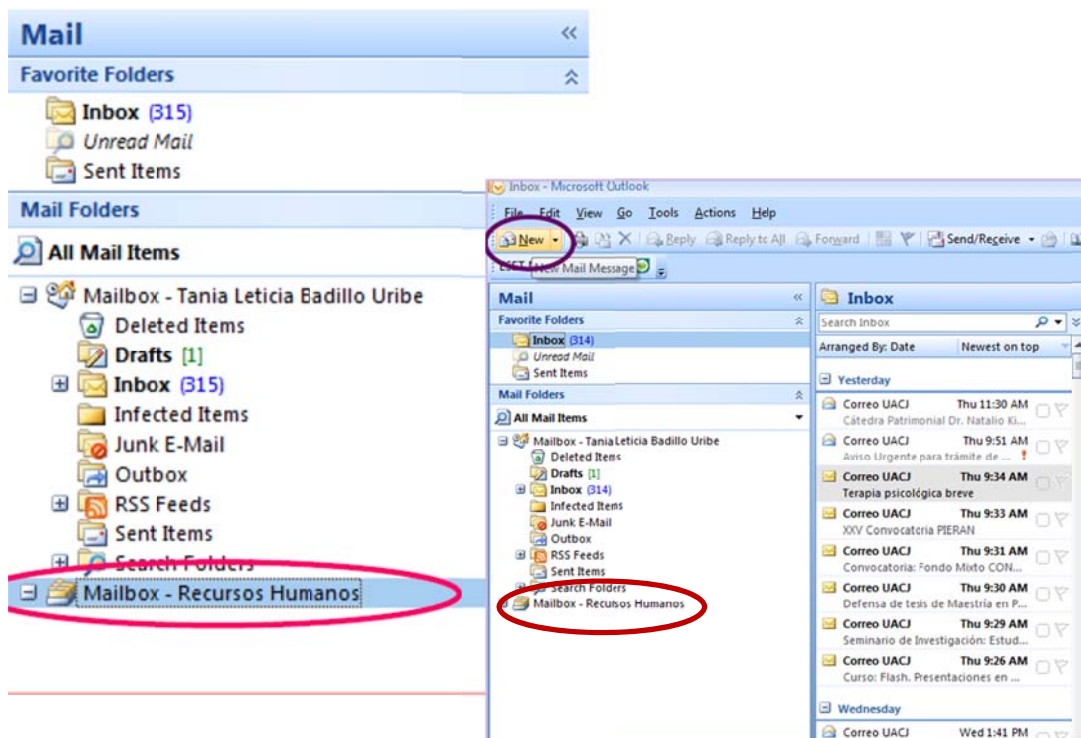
Mail

Favorite Folders

Inbox (315)
Unread Mail
Sent Items

Mail Folders

All Mail Items

Mailbox - Tania Leticia Badillo Uribe
Deleted Items
Drafts [1]
Inbox (315)
Infected Items
Junk E-Mail
Outbox
RSS Feeds
Sent Items
Search Folders
Mailbox - Recursos Humanos

Inbox - Microsoft Outlook

File Edit View Go Tools Actions Help

New Reply Reply to All Forward Send/Receive

New Mail Message

Mail

Favorite Folders
Inbox (314)
Unread Mail
Sent Items

Mail Folders
All Mail Items
Mailbox - Tania Leticia Badillo Uribe
Deleted Items
Drafts [1]
Inbox (314)
Infected Items
Junk E-Mail
Outbox
RSS Feeds
Sent Items
Search Folders
Mailbox - Recursos Humanos

Inbox

Search Inbox

Arranged By: Date | Newest on top

Yesterday

Correo UACJ Thu 11:30 AM
Cátedra Patrimonial Dr. Natalio Ki...
Correo UACJ Thu 9:51 AM
Aviso Urgente para trámite de ...
Correo UACJ Thu 9:34 AM
Terapia psicológica breve
Correo UACJ Thu 9:33 AM
XXV Convocatoria PIERAN
Correo UACJ Thu 9:31 AM
Convocatoria: Fondo Mixto CON...
Correo UACJ Thu 9:30 AM
Defensa de tesis de Maestría en P...
Correo UACJ Thu 9:29 AM
Seminario de Investigación: Estud...
Correo UACJ Thu 9:26 AM
Curso: Flash. Presentaciones en ...

Wednesday

Correo UACJ Wed 1:41 PM